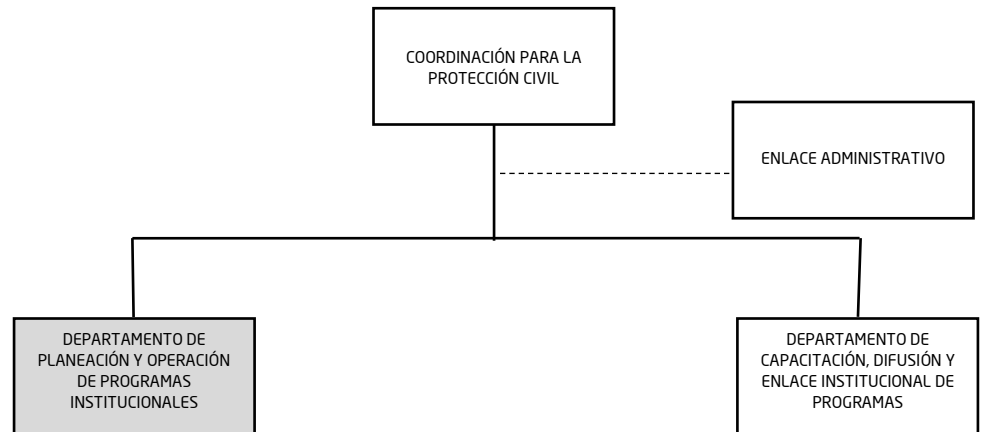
COORDINACIÓN PARA LA PROTECCIÓN CIVIL

ENLACE ADMINISTRATIVO

DEPARTAMENTO DE PLANEACIÓN Y OPERACIÓN DE PROGRAMAS INSTITUCIONALES

DEPARTAMENTO DE CAPACITACIÓN, DIFUSIÓN Y ENLACE INSTITUCIONAL DE PROGRAMAS